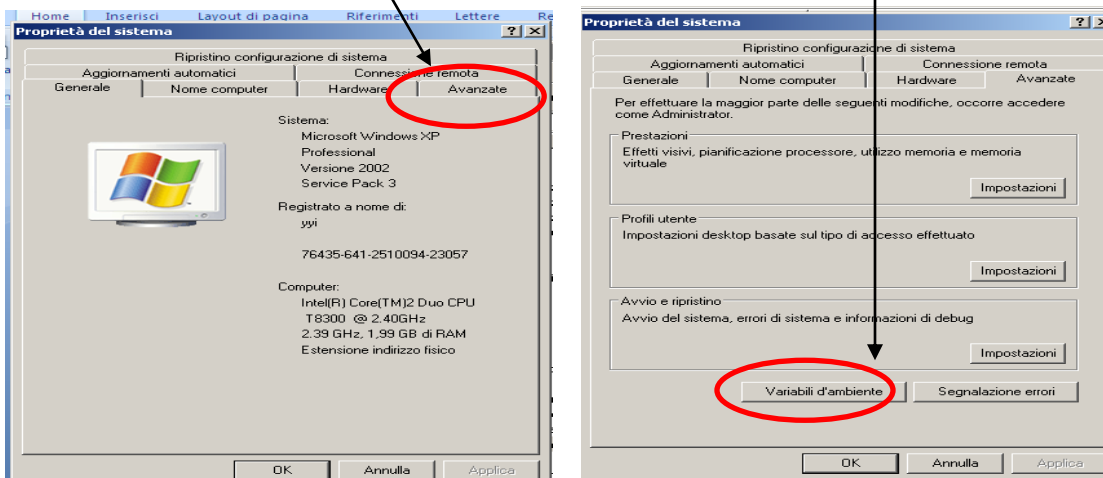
Home Inserisci Layout di pagina Riferimenti Lettere Re

Proprietà del sistema ? X

Ripristino configurazione di sistema
Aggiornamenti automatici
Connessione remota
Generale
Nome computer
Hardware
Avanzate

Sistema:
Microsoft Windows XP
Professional
Versione 2002
Service Pack 3

Registrato a nome di:
yyi

76435-641-2510094-23057

Computer:
Intel(R) Core(TM)2 Duo CPU
T8300 @ 2.40GHz
2.39 GHz, 1,99 GB di RAM
Estensione indirizzo fisico

OK Annulla Applica

Proprietà del sistema ? X

Ripristino configurazione di sistema
Aggiornamenti automatici
Connessione remota
Generale
Nome computer
Hardware
Avanzate

Per effettuare la maggior parte delle seguenti modifiche, occorre accedere come Administrator.

Prestazioni
Effetti visivi, pianificazione processore, utilizzo memoria e memoria virtuale
Impostazioni

Profili utente
Impostazioni desktop basate sul tipo di accesso effettuato
Impostazioni

Avvio e ripristino
Avvio del sistema, errori di sistema e informazioni di debug
Impostazioni

Variabili d'ambiente
Segnalazione errori

OK Annulla Applica